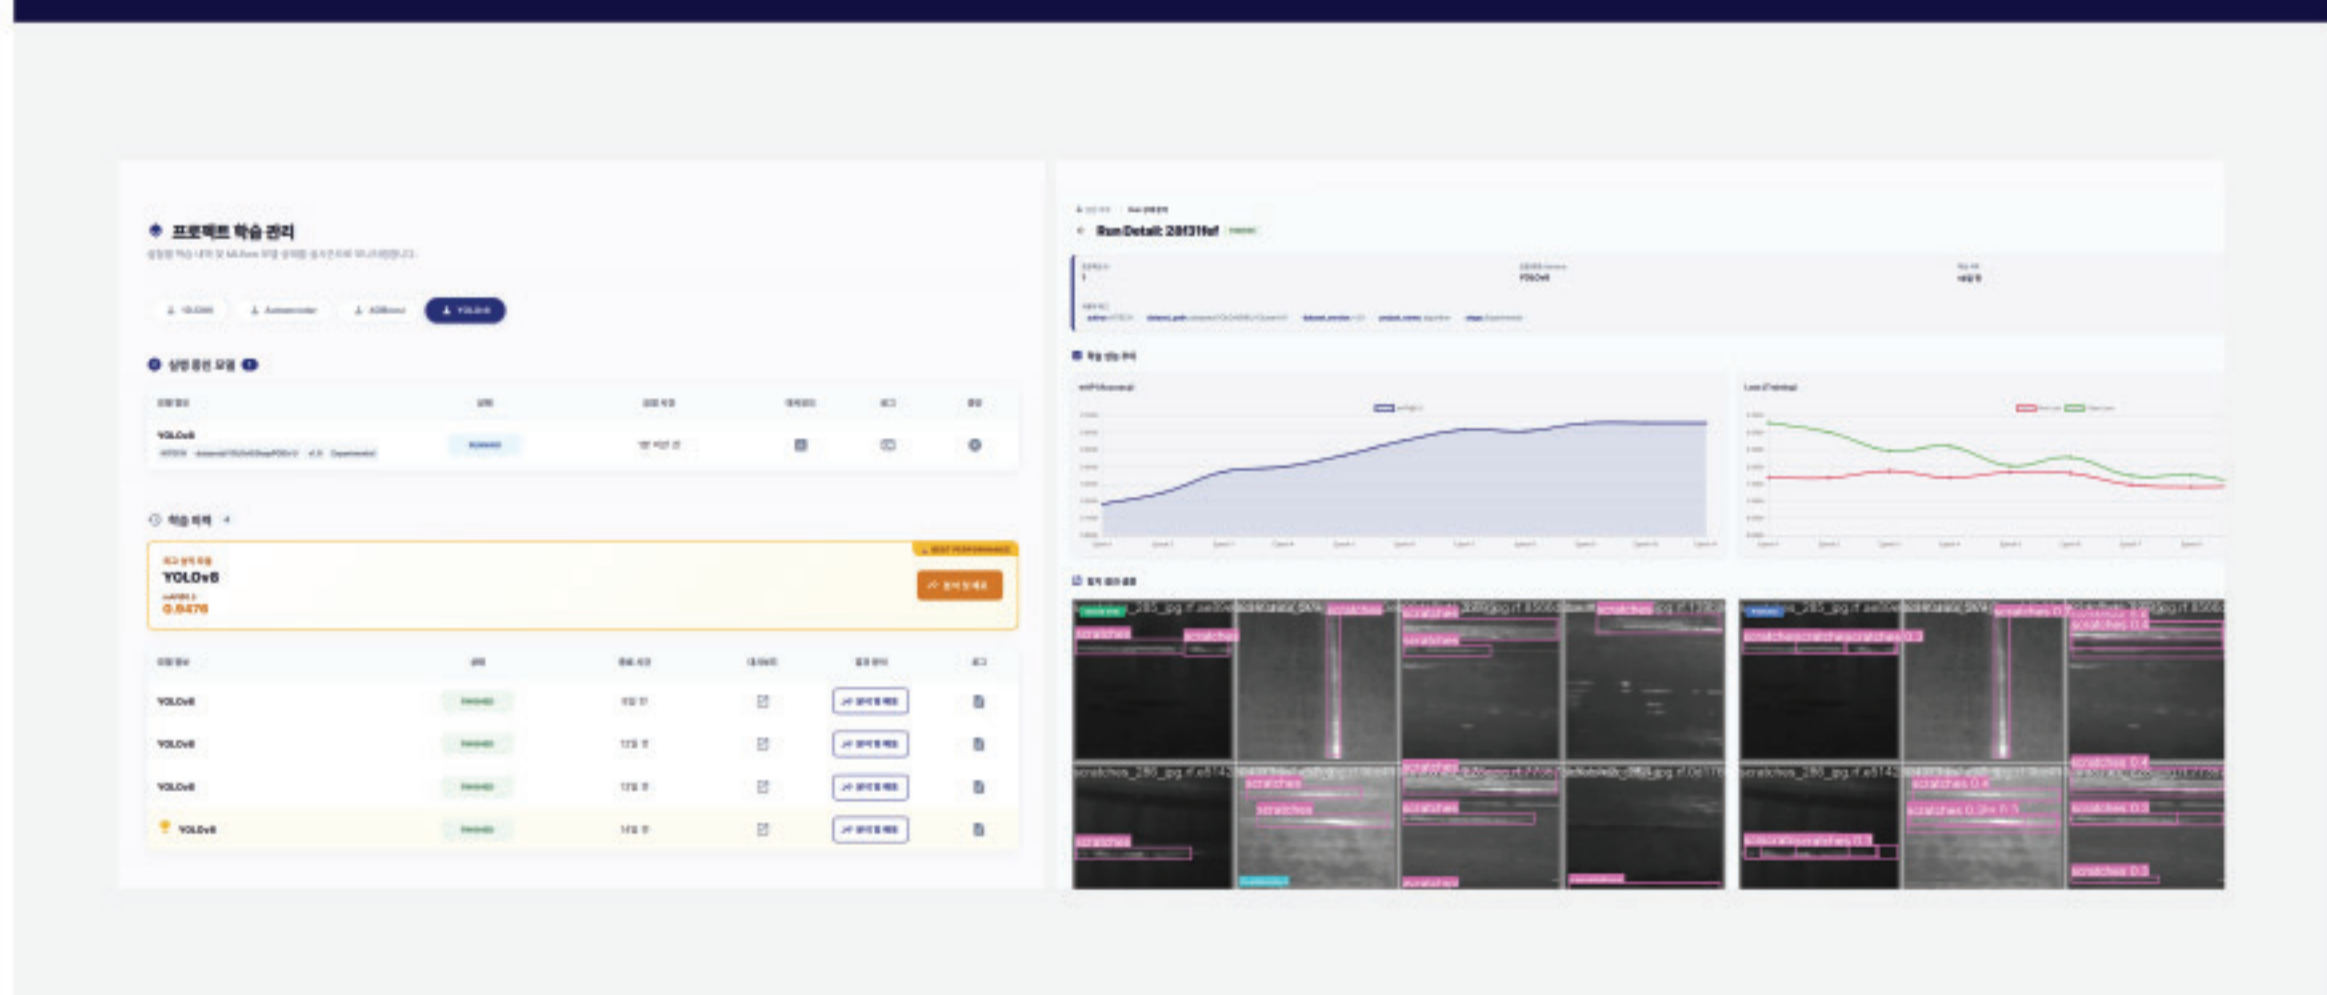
프로젝트 학습 관리

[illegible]

YOLOv8

YOLOv8

YOLOv8

YOLOv8

YOLOv8

YOLOv8

YOLOv8

0.8476

BEST PERFORMANCE

Run Detail: 28f31fef

YOLOv8

scratches

scratches

scratches

scratches

scratches

scratches

scratches

scratches 0.4

scratches 0.4

scratches 0.3

scratches 0.4

scratches 0.3